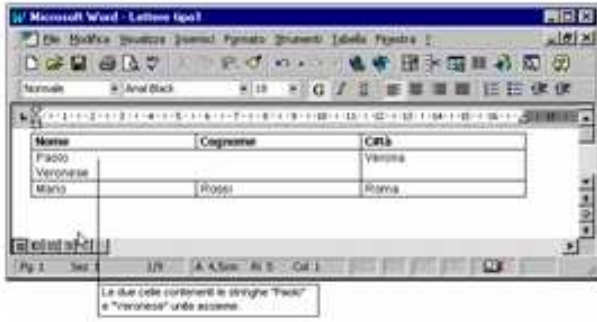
Microsoft Word - Lettere tipo1

File Modifica Visualizza Inserisci Formato Strumenti Tabella Finestra ?

Normale Arial Black 10 G C S

| Nome | Cognome | Città |
|---|---|---|
| Paolo Veronese | | Verona |
| Mario | Rossi | Roma |

Pg 1 Sez 1 1/1 A 4,5cm Ri 5 Col 1

Le due celle contenenti le stringhe "Paolo" e "Veronese" unite assieme.